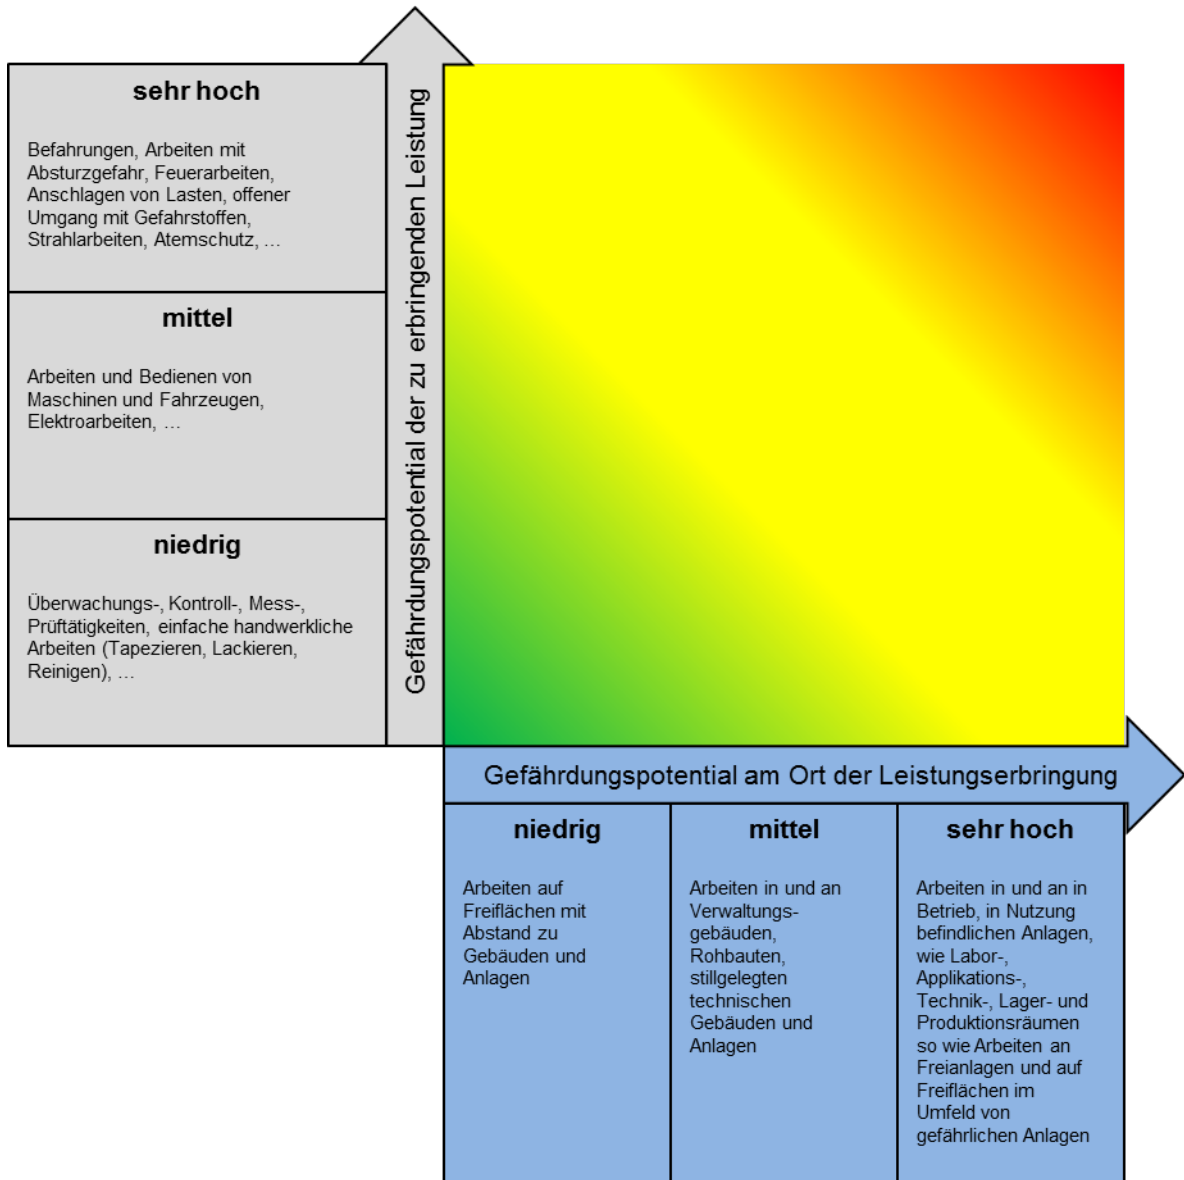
sehr hoch

Befahrungen, Arbeiten mit Absturzgefahr, Feuerarbeiten, Anschlagen von Lasten, offener Umgang mit Gefahrstoffen, Strahlarbeiten, Atemschutz, …

mittel

Arbeiten und Bedienen von Maschinen und Fahrzeugen, Elektroarbeiten, …

niedrig

Überwachungs-, Kontroll-, Mess-, Prüftätigkeiten, einfache handwerkliche Arbeiten (Tapezieren, Lackieren, Reinigen), …

Gefährdungspotential der zu erbringenden Leistung

Gefährdungspotential am Ort der Leistungserbringung

niedrig

Arbeiten auf Freiflächen mit Abstand zu Gebäuden und Anlagen

mittel

Arbeiten in und an Verwaltungsgebäuden, Rohbauten, stillgelegten technischen Gebäuden und Anlagen

sehr hoch

Arbeiten in und an in Betrieb, in Nutzung befindlichen Anlagen, wie Labor-, Applikations-, Technik-, Lager- und Produktionsräumen so wie Arbeiten an Freianlagen und auf Freiflächen im Umfeld von gefährlichen Anlagen